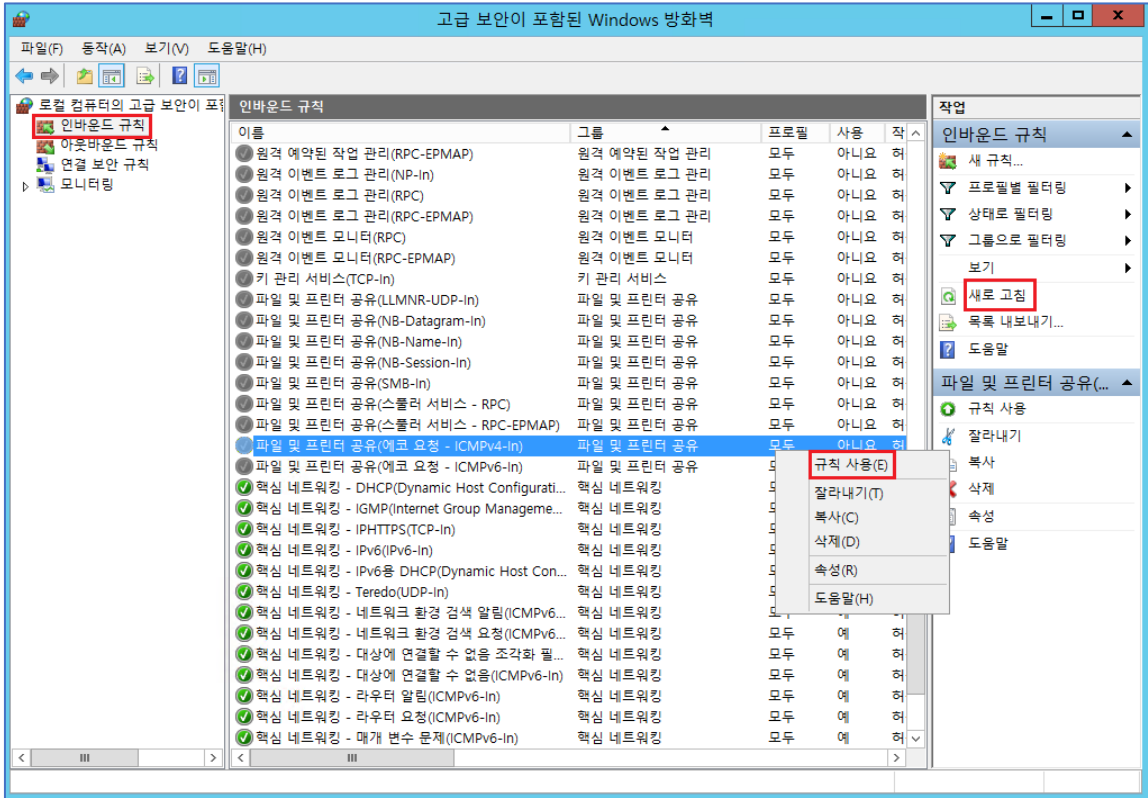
고급 보안이 포함된 Windows 방화벽

파일(F) 동작(A) 보기(V) 도움말(H)

로컬 컴퓨터의 고급 보안이 포
인바운드 규칙
아웃바운드 규칙
연결 보안 규칙
모니터링

인바운드 규칙

| 이름 | 그룹 | 프로필 | 사용 | 작 |
|---|---|---|---|---|
| 원격 예약된 작업 관리(RPC-EPMAP) | 원격 예약된 작업 관리 | 모두 | 아니요 | 허 |
| 원격 이벤트 로그 관리(NP-In) | 원격 이벤트 로그 관리 | 모두 | 아니요 | 허 |
| 원격 이벤트 로그 관리(RPC) | 원격 이벤트 로그 관리 | 모두 | 아니요 | 허 |
| 원격 이벤트 로그 관리(RPC-EPMAP) | 원격 이벤트 로그 관리 | 모두 | 아니요 | 허 |
| 원격 이벤트 모니터(RPC) | 원격 이벤트 모니터 | 모두 | 아니요 | 허 |
| 원격 이벤트 모니터(RPC-EPMAP) | 원격 이벤트 모니터 | 모두 | 아니요 | 허 |
| 키 관리 서비스(TCP-In) | 키 관리 서비스 | 모두 | 아니요 | 허 |
| 파일 및 프린터 공유(LLMNR-UDP-In) | 파일 및 프린터 공유 | 모두 | 아니요 | 허 |
| 파일 및 프린터 공유(NB-Datagram-In) | 파일 및 프린터 공유 | 모두 | 아니요 | 허 |
| 파일 및 프린터 공유(NB-Name-In) | 파일 및 프린터 공유 | 모두 | 아니요 | 허 |
| 파일 및 프린터 공유(NB-Session-In) | 파일 및 프린터 공유 | 모두 | 아니요 | 허 |
| 파일 및 프린터 공유(SMB-In) | 파일 및 프린터 공유 | 모두 | 아니요 | 허 |
| 파일 및 프린터 공유(스풀러 서비스 - RPC) | 파일 및 프린터 공유 | 모두 | 아니요 | 허 |
| 파일 및 프린터 공유(스풀러 서비스 - RPC-EPMAP) | 파일 및 프린터 공유 | 모두 | 아니요 | 허 |
| 파일 및 프린터 공유(에코 요청 - ICMPv4-In) | 파일 및 프린터 공유 | 모두 | 아니요 | 허 |
| 파일 및 프린터 공유(에코 요청 - ICMPv6-In) | 파일 및 프린터 공유 | 모 | | |
| 핵심 네트워킹 - DHCP(Dynamic Host Configurati... | 핵심 네트워킹 | 모 | | |
| 핵심 네트워킹 - IGMP(Internet Group Manageme... | 핵심 네트워킹 | 모 | | |
| 핵심 네트워킹 - IPHTTPS(TCP-In) | 핵심 네트워킹 | 모 | | |
| 핵심 네트워킹 - IPv6(IPv6-In) | 핵심 네트워킹 | 모 | | |
| 핵심 네트워킹 - IPv6용 DHCP(Dynamic Host Con... | 핵심 네트워킹 | 모 | | |
| 핵심 네트워킹 - Teredo(UDP-In) | 핵심 네트워킹 | 모 | | |
| 핵심 네트워킹 - 네트워크 환경 검색 알림(ICMPv6... | 핵심 네트워킹 | 모 | | |
| 핵심 네트워킹 - 네트워크 환경 검색 요청(ICMPv6... | 핵심 네트워킹 | 모두 | 예 | 허 |
| 핵심 네트워킹 - 대상에 연결할 수 없음 조각화 필... | 핵심 네트워킹 | 모두 | 예 | 허 |
| 핵심 네트워킹 - 대상에 연결할 수 없음(ICMPv6-In) | 핵심 네트워킹 | 모두 | 예 | 허 |
| 핵심 네트워킹 - 라우터 알림(ICMPv6-In) | 핵심 네트워킹 | 모두 | 예 | 허 |
| 핵심 네트워킹 - 라우터 요청(ICMPv6-In) | 핵심 네트워킹 | 모두 | 예 | 허 |
| 핵심 네트워킹 - 매개 변수 문제(ICMPv6-In) | 핵심 네트워킹 | 모두 | 예 | 허 |

규칙 사용(E)
잘라내기(T)
복사(C)
삭제(D)
속성(R)
도움말(H)

작업
인바운드 규칙
새 규칙...
프로필별 필터링
상태로 필터링
그룹으로 필터링
보기
새로 고침
목록 내보내기...
도움말
파일 및 프린터 공유(...
규칙 사용
잘라내기
복사
삭제
속성
도움말